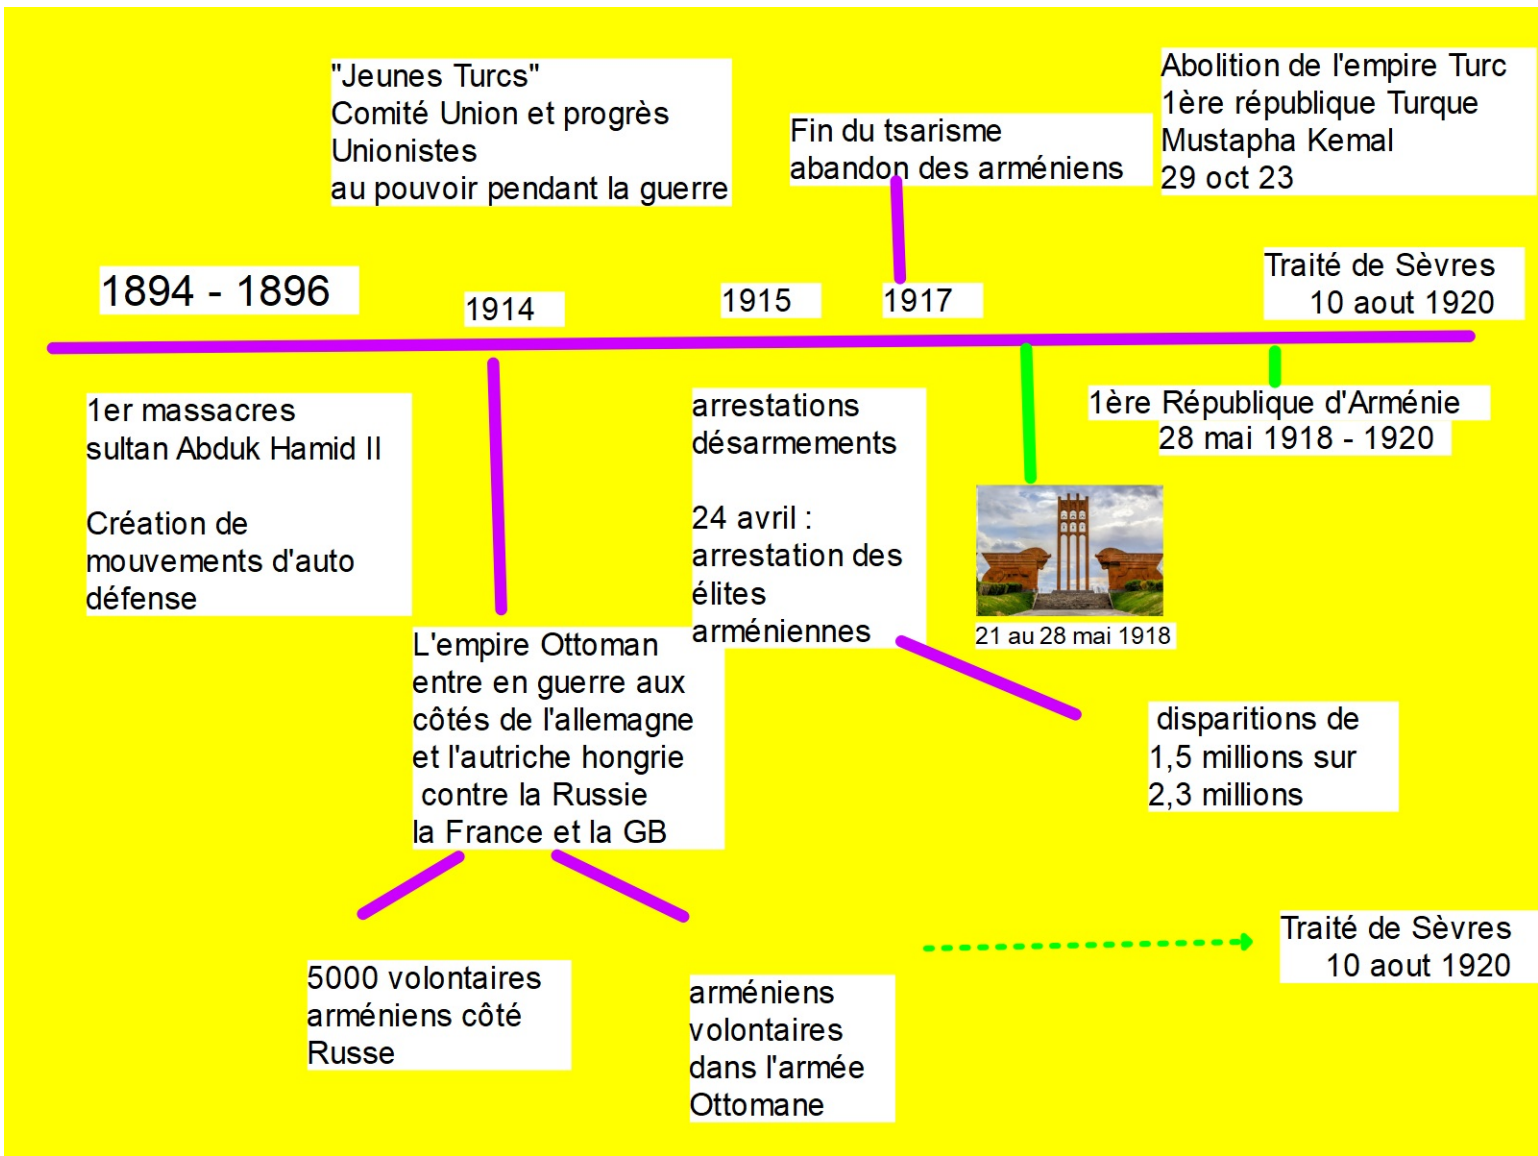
"Jeunes Turcs"
Comité Union et progrès
Unionistes
au pouvoir pendant la guerre

Fin du tsarisme
abandon des arméniens

Abolition de l'empire Turc
1ère république Turque
Mustapha Kemal
29 oct 23

1894 - 1896

1914

1915

1917

Traité de Sèvres
10 aout 1920

1er massacres
sultan Abduk Hamid II

Création de mouvements d'auto défense

arrestations
désarmements

24 avril :
arrestation des élites arméniennes

1ère République d'Arménie
28 mai 1918 - 1920

21 au 28 mai 1918

L'empire Ottoman entre en guerre aux côtés de l'allemagne et l'autriche hongrie contre la Russie la France et la GB

disparitions de 1,5 millions sur 2,3 millions

5000 volontaires arméniens côté Russe

arméniens volontaires dans l'armée Ottomane

Traité de Sèvres
10 aout 1920